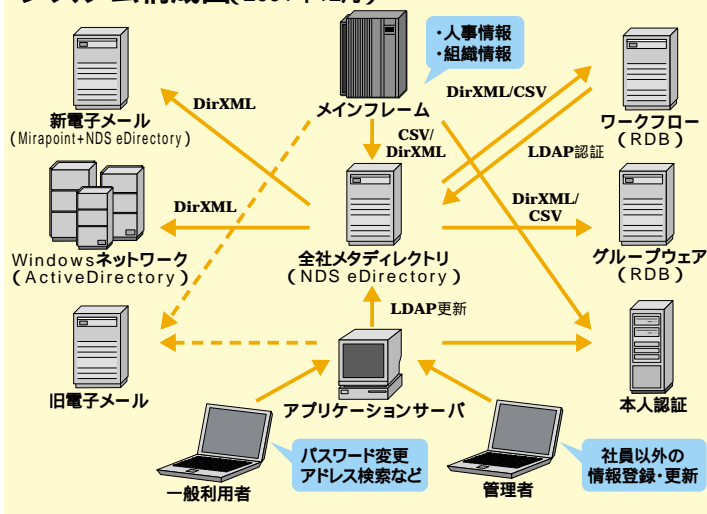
シ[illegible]テム構成図([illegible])

・人事情報
・組織情報

メインフレーム

新電子メール
(Mirapoint+NDS eDirectory)

DirXML

DirXML/CSV

ワークフロー
(RDB)

CSV/
DirXML

LDAP認証

DirXML

DirXML/
CSV

Windowsネットワーク
(ActiveDirectory)

全社メタディレクトリ
(NDS eDirectory)

グループウェア
(RDB)

LDAP更新

旧電子メール

アプリケーションサーバ

本人認証

パスワード変更
アドレス検索など

社員以外の
情報登録・更新

一般利用者

管理者